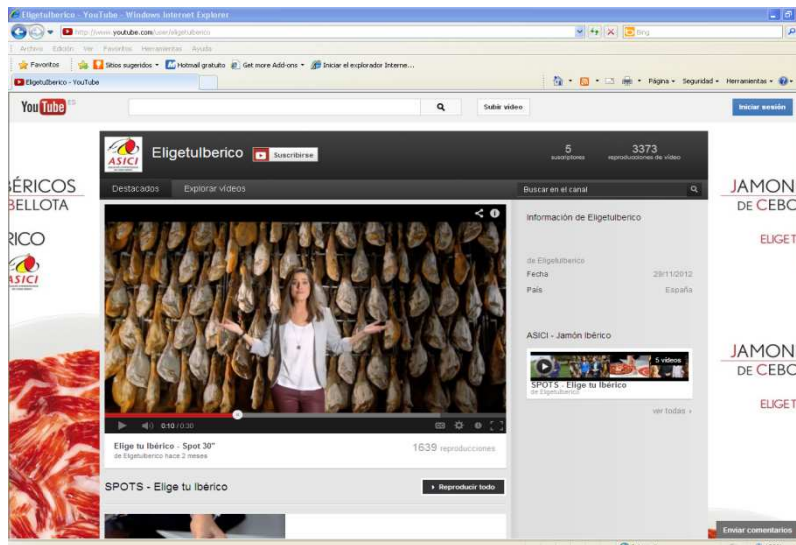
Eligetulberico - YouTube - Windows Internet Explorer

http://www.youtube.com/user/eligetuiberico

Bing

Archivo Edición Ver Favoritos Herramientas Ayuda

Favoritos Sitios sugeridos Hotmail gratuito Get more Add-ons Iniciar el explorador Interne...

Eligetulberico - YouTube

Página Seguridad Herramientas

YouTube ES

Subir vídeo

Iniciar sesión

ÉRICOS
BELLOTA
RICO
ASICI

JAMON
DE CEBO
ELIGET

JAMON
DE CEBO
ELIGET

ASICI

Eligetulberico

Suscribirse

5
suscriptores

3373
reproducciones de vídeo

Destacados

Explorar vídeos

Buscar en el canal

Información de Eligetulberico

de Eligetulberico

Fecha 29/11/2012

País España

ASICI - Jamón Ibérico

5 vídeos

SPOTS - Elige tu Ibérico
de Eligetulberico

ver todas ›

0:10 / 0:30

Elige tu Ibérico - Spot 30"
de Eligetulberico hace 2 meses

1639 reproducciones

SPOTS - Elige tu Ibérico

Reproducir todo

Enviar comentarios